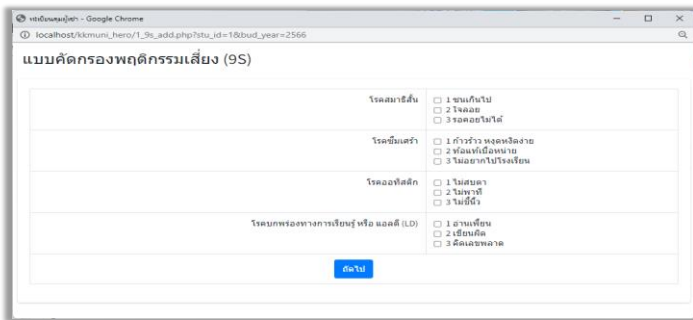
ทะเบียนชุมนุมผู้เล่า - Google Chrome

localhost/kkmuni_hero/1_9s_add.php?stu_id=1&bud_year=2566

แบบคัดกรองพฤติกรรมเสี่ยง (9S)

| | |
|---|---|
| โรคสมาธิสั้น | ☐ 1 ซนเกินไป ☐ 2 ใจลอย ☐ 3 รอคอยไม่ได้ |
| โรคซึมเศร้า | ☐ 1 ก้าวร้าว หงุดหงิดง่าย ☐ 2 ท้อแท้เบื่อหน่าย ☐ 3 ไม่อยากไปโรงเรียน |
| โรคออทิสติก | ☐ 1 ไม่สบตา ☐ 2 ไม่พาที ☐ 3 ไม่ชี้นิ้ว |
| โรคบกพร่องทางการเรียนรู้ หรือ แอลดี (LD) | ☐ 1 อ่านเพี้ยน ☐ 2 เขียนผิด ☐ 3 คิดเลขพลาด |

ถัดไป